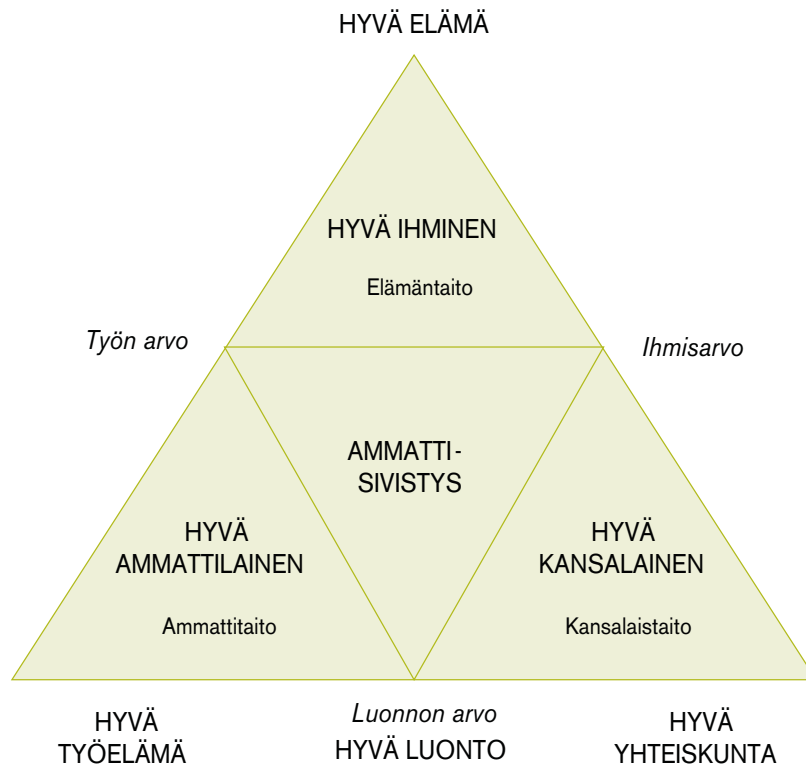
HYVÄ ELÄMÄ

HYVÄ IHMINEN

Elämäntaito

Työn arvo

Ihmisarvo

AMMATTI-SIVISTYS

HYVÄ AMMATTILAINEN

Ammattitaito

HYVÄ KANSALAINEN

Kansalaistaito

HYVÄ TYÖELÄMÄ

Luonnon arvo

HYVÄ LUONTO

HYVÄ YHTEISKUNTA